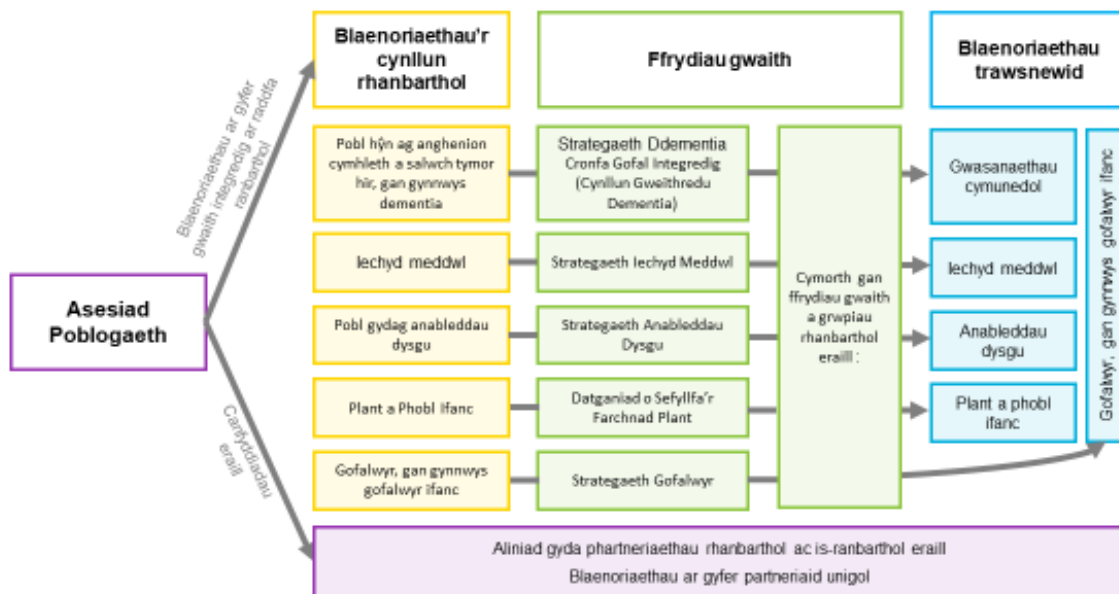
Asesiad Poblogaeth

Blaenoriaethau ar gyfer gwaith integredig ar raddfa ranbarthol

Blaenoriaethau'r cynllun rhanbarthol

Ffrydiau gwaith

Blaenoriaethau trawsnewid

Pobl hŷn ag anghenion cymhleth a salwch tymor hir, gan gynnwys dementia

Strategaeth Ddementia
Cronfa Gofal Integredig (Cynllun Gweithredu Dementia)

Iechyd meddwl

Strategaeth Iechyd Meddwl

Pobl gydag anableddau dysgu

Strategaeth Anableddau Dysgu

Plant a Phobl Ifanc

Datganiad o Sefyllfa'r Farchnad Plant

Gofalwyr, gan gynnwys gofalwyr ifanc

Strategaeth Gofalwyr

Cymorth gan ffrydiau gwaith a grwpiau rhanbarthol eraill :

Gwasanaethau cymunedol

Iechyd meddwl

Anableddau dysgu

Plant a phobl ifanc

Gofalwyr, gan gynnwys gofalwyr ifanc

Carfanau eraill

Aliniad gyda phartneriaethau rhanbarthol ac is-ranbarthol eraill
Blaenoriaethau ar gyfer partneriaid unigol